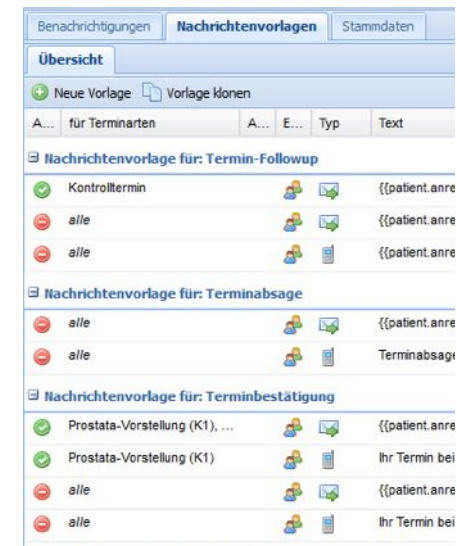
Benachrichtigungen | Nachrichtenvorlagen | Stammdaten

Übersicht

Neue Vorlage | Vorlage klonen

| A... | für Terminarten | A... | E... | Typ | Text |
|---|---|---|---|---|---|
| **Nachrichtenvorlage für: Termin-Followup** | | | | | |
| | Kontrolltermin | | | | {{patient.anre |
| | *alle* | | | | {{patient.anre |
| | *alle* | | | | {{patient.anre |
| **Nachrichtenvorlage für: Terminabsage** | | | | | |
| | *alle* | | | | {{patient.anre |
| | *alle* | | | | Terminabsage |
| **Nachrichtenvorlage für: Terminbestätigung** | | | | | |
| | Prostata-Vorstellung (K1), ... | | | | {{patient.anre |
| | Prostata-Vorstellung (K1) | | | | Ihr Termin bei |
| | *alle* | | | | {{patient.anre |
| | *alle* | | | | Ihr Termin bei |